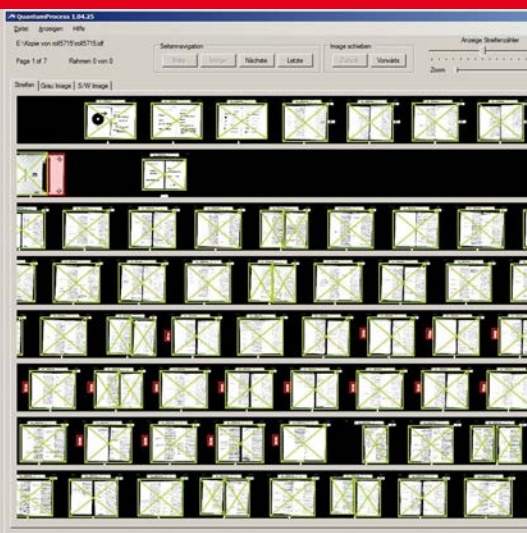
QuantumProcess 1.04.25

Datei Anzeigen Hilfe

E:\Kopie von rol8571\rol8571.tif

Page 1 of 7 Rahmen 0 von 0

Seitennavigation

Erste Vorige Nächste Letzte

Image schieben

Zurück Vorwärts

Anzeige Streifenzähler

Zoom

Streifen Grau Image S/W Image